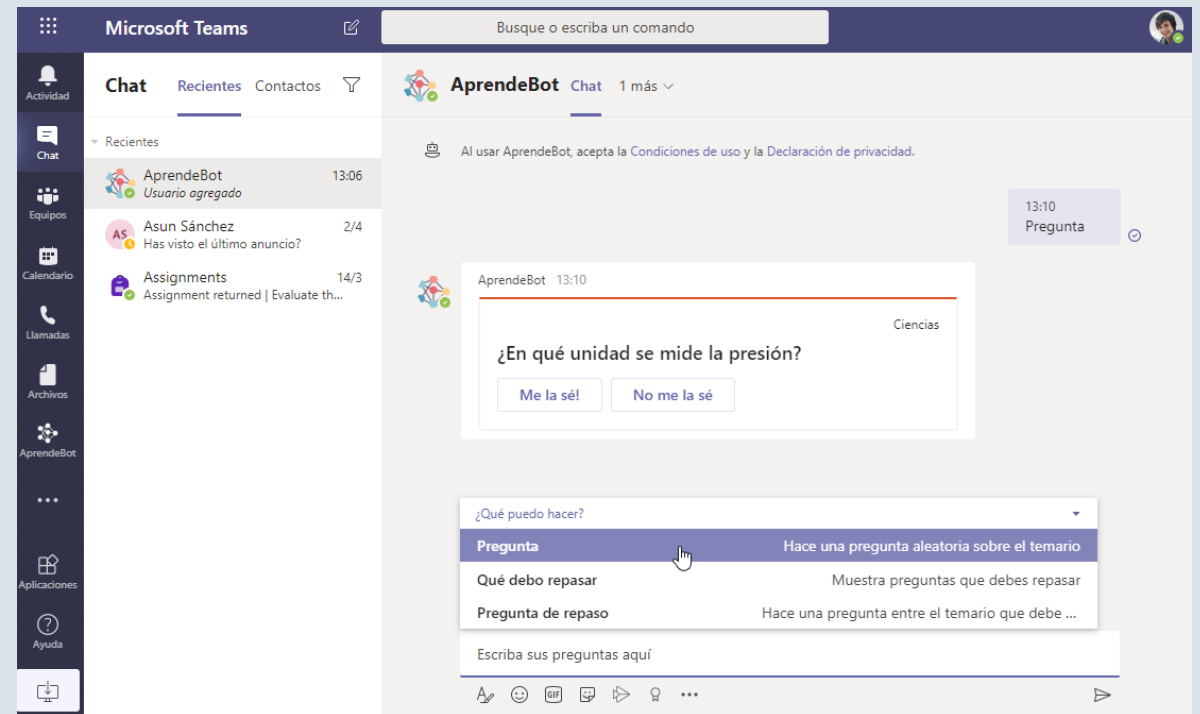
Microsoft Teams

Busque o escriba un comando

Actividad
Chat
Equipos
Calendario
Llamadas
Archivos
AprendeBot
...
Aplicaciones
Ayuda

Chat Recientes Contactos

Recientes

AprendeBot 13:06
Usuario agregado

AS Asun Sánchez 2/4
Has visto el último anuncio?

Assignments 14/3
Assignment returned | Evaluate th...

AprendeBot Chat 1 más

Al usar AprendeBot, acepta la Condiciones de uso y la Declaración de privacidad.

13:10
Pregunta

AprendeBot 13:10

Ciencias

¿En qué unidad se mide la presión?

Me la sé! No me la sé

¿Qué puedo hacer?

Pregunta Hace una pregunta aleatoria sobre el temario

Qué debo repasar Muestra preguntas que debes repasar

Pregunta de repaso Hace una pregunta entre el temario que debe ...

Escriba sus preguntas aquí